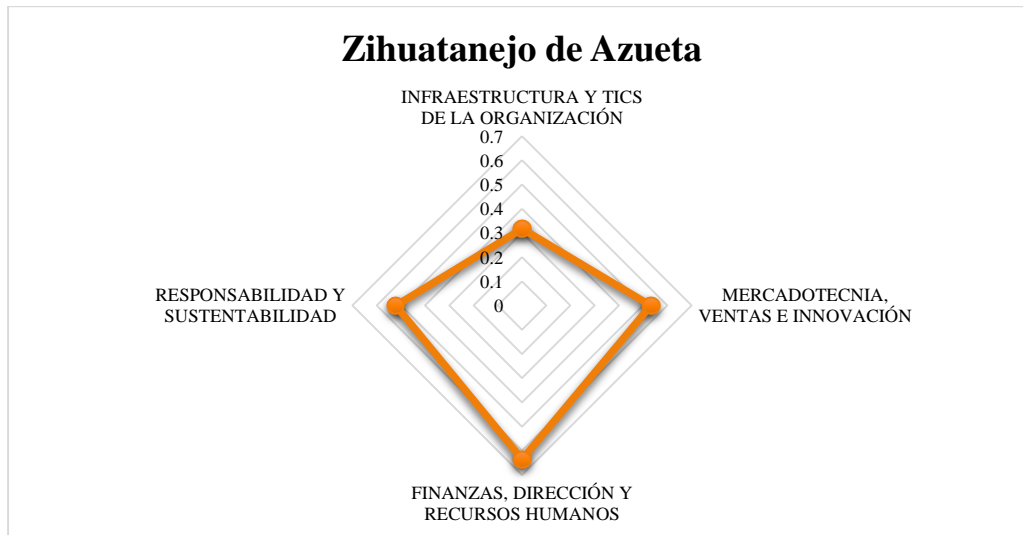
Zihuatanejo de Azueta

INFRAESTRUCTURA Y TICS DE LA ORGANIZACIÓN

0.7
0.6
0.5
0.4
0.3
0.2
0.1
0

RESPONSABILIDAD Y SUSTENTABILIDAD

MERCADOTECNIA, VENTAS E INNOVACIÓN

FINANZAS, DIRECCIÓN Y RECURSOS HUMANOS